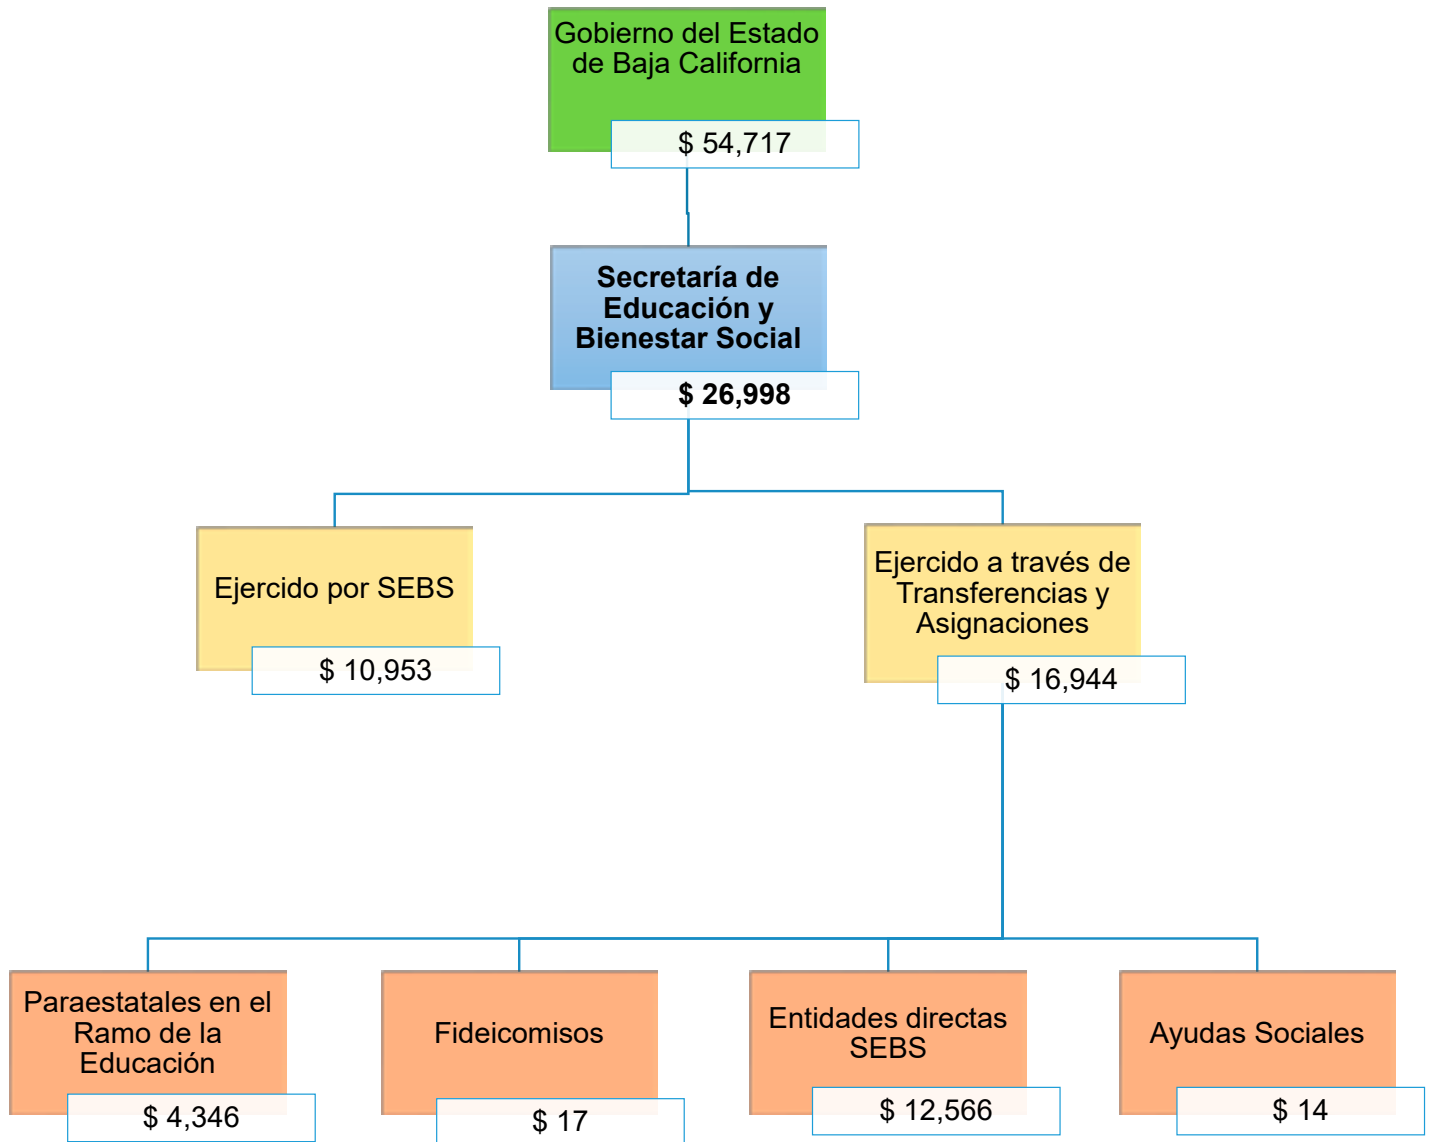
Gobierno del Estado de Baja California

$ 54,717

Secretaría de Educación y Bienestar Social

$ 26,998

Ejercido por SEBS

$ 10,953

Ejercido a través de Transferencias y Asignaciones

$ 16,944

Paraestatales en el Ramo de la Educación

$ 4,346

Fideicomisos

$ 17

Entidades directas SEBS

$ 12,566

Ayudas Sociales

$ 14